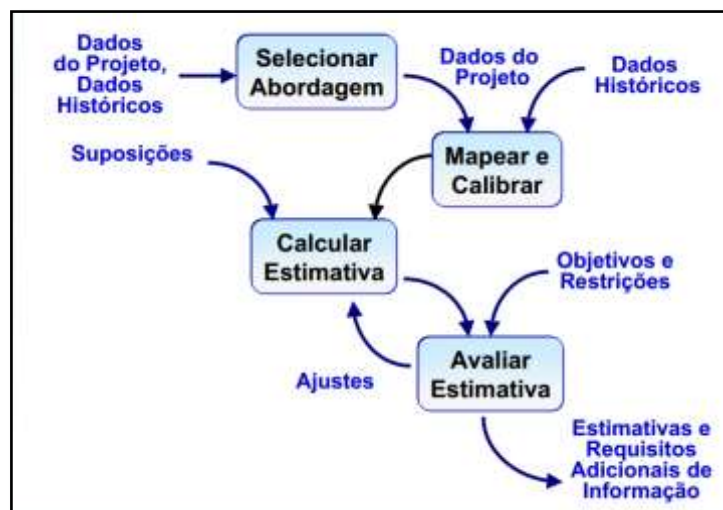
Dados do Projeto, Dados Históricos

Selecionar Abordagem

Dados do Projeto

Dados Históricos

Suposições

Mapear e Calibrar

Calcular Estimativa

Objetivos e Restrições

Avaliar Estimativa

Ajustes

Estimativas e Requisitos Adicionais de Informação